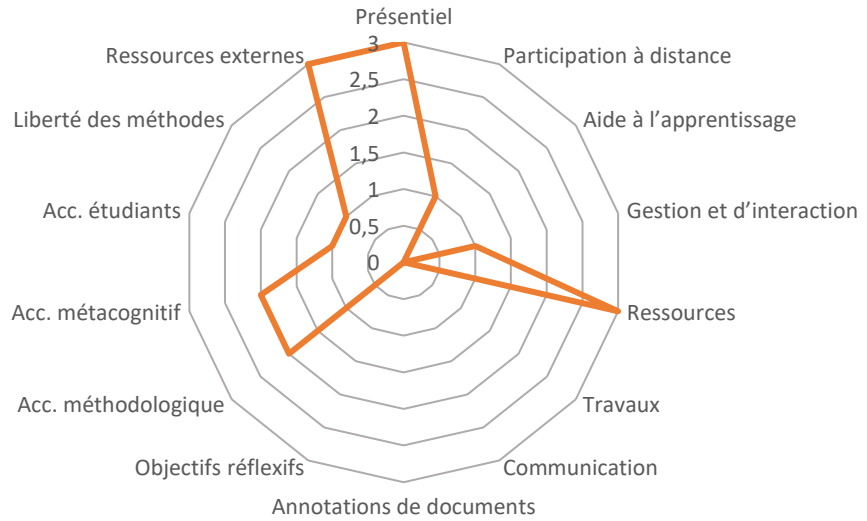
Présentiel
3
2,5
2
1,5
1
0,5
0
Participation à distance
Aide à l'apprentissage
Gestion et d'interaction
Ressources
Travaux
Communication
Annotations de documents
Objectifs réflexifs
Acc. méthodologique
Acc. métacognitif
Acc. étudiants
Liberté des méthodes
Ressources externes